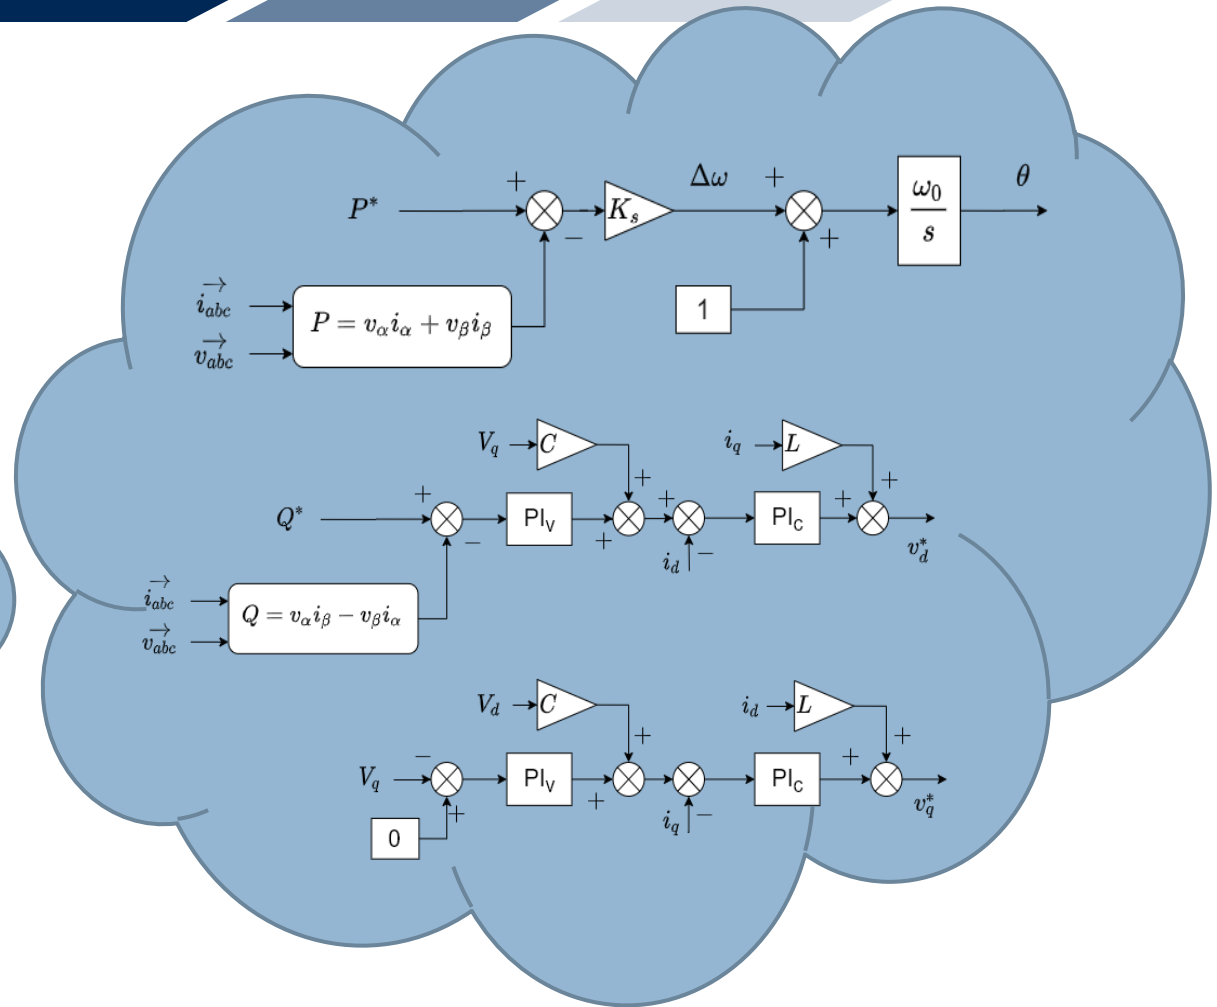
$P^*$
+
−
$K_s$
$\Delta\omega$
+
+
$\frac{\omega_0}{s}$
$\theta$
$\overrightarrow{i_{abc}}$
$\overrightarrow{v_{abc}}$
$P = v_\alpha i_\alpha + v_\beta i_\beta$
1

$V_q$
$C$
$i_q$
$L$
$Q^*$
+
−
$PI_V$
+
+
+
$PI_C$
+
+
$i_d$
−
$v_d^*$
$\overrightarrow{i_{abc}}$
$\overrightarrow{v_{abc}}$
$Q = v_\alpha i_\beta - v_\beta i_\alpha$

$V_d$
$C$
$i_d$
$L$
−
$V_q$
$PI_V$
+
+
$PI_C$
+
+
0
+
$i_q$
−
$v_q^*$